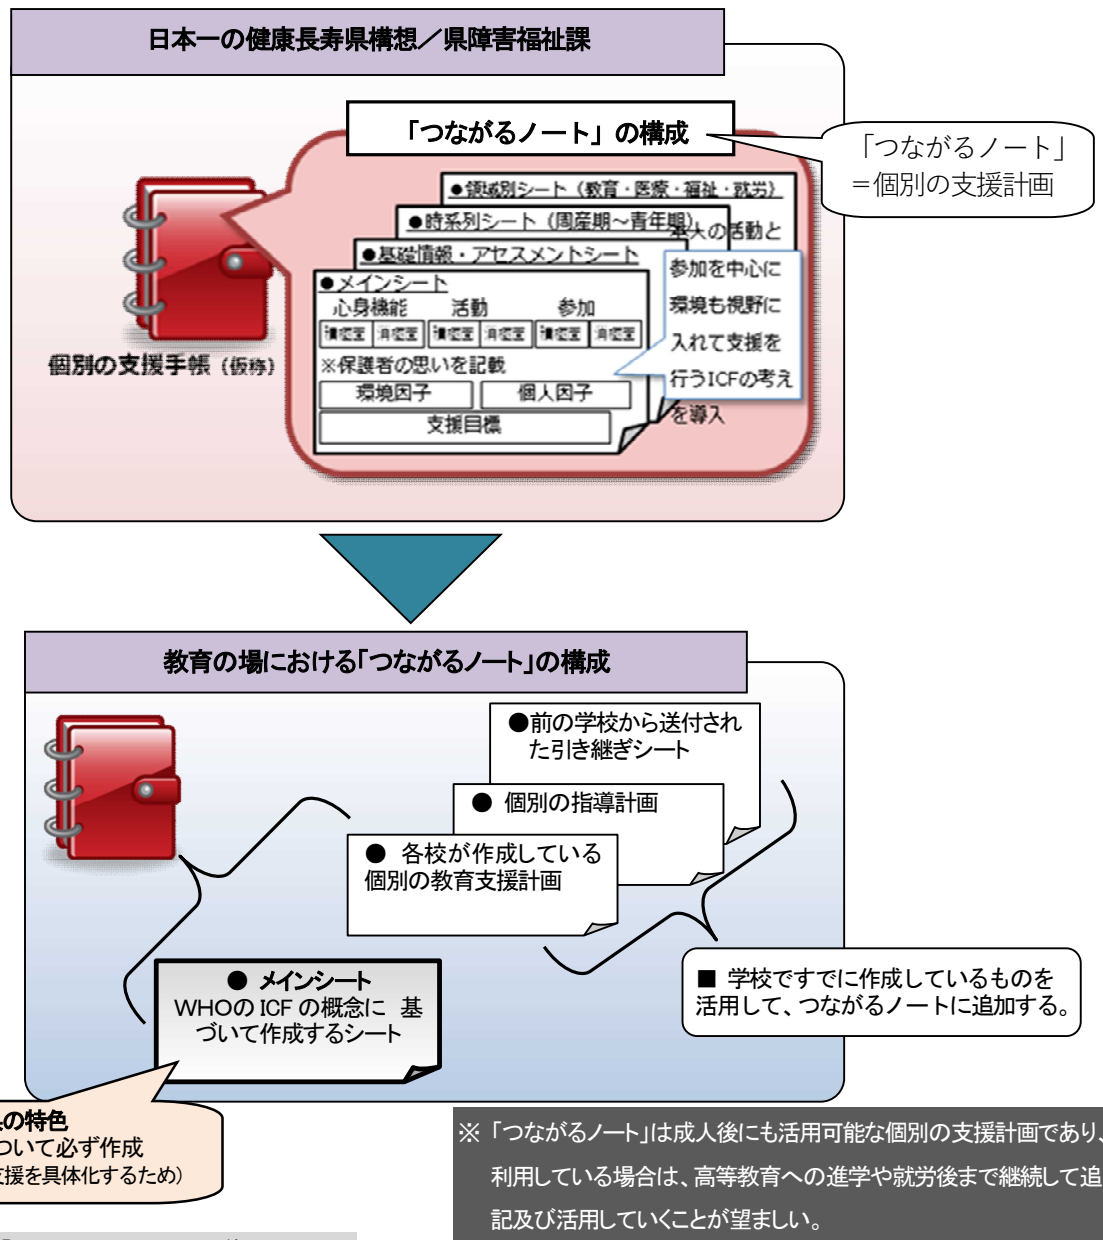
日本一の健康長寿県構想／県障害福祉課

「つながるノート」の構成

「つながるノート」
＝個別の支援計画

●領域別シート（教育・医療・福祉・就労）
●時系列シート（周産期～青年期）
●基礎情報・アセスメントシート
●メインシート
心身機能　活動　参加
促進要因　阻害要因　促進要因　阻害要因　促進要因　阻害要因
※保護者の思いを記載
環境因子　個人因子
支援目標

本人の活動と参加を中心に環境も視野に入れて支援を行うICFの考えを導入

個別の支援手帳（仮称）

教育の場における「つながるノート」の構成

●前の学校から送付された引き継ぎシート
● 個別の指導計画
● 各校が作成している個別の教育支援計画
● メインシート
WHOの ICF の概念に 基づいて作成するシート

■ 学校ですでに作成しているものを活用して、つながるノートに追加する。

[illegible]の特色
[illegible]ついて必ず作成
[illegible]支援を具体化するため）

※「つながるノート」は成人後にも活用可能な個別の支援計画であり、利用している場合は、高等教育への進学や就労後まで継続して追記及び活用していくことが望ましい。